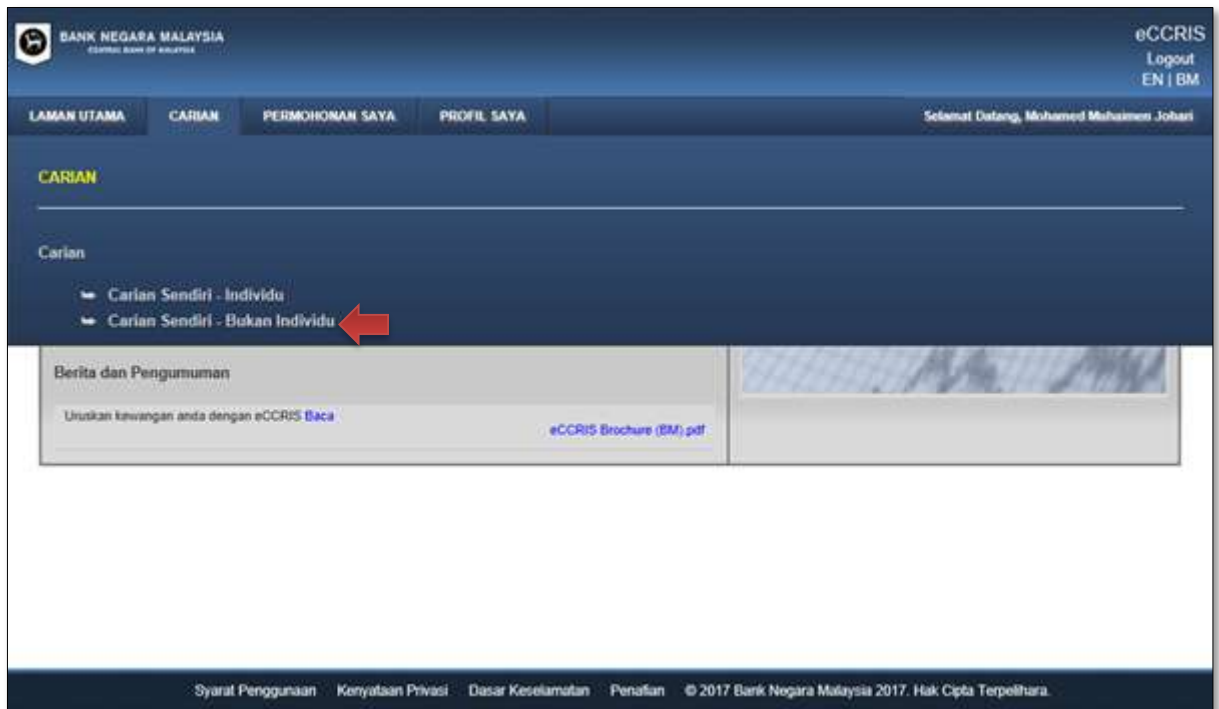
BANK NEGARA MALAYSIA
CENTRAL BANK OF MALAYSIA

eCCRIS
Logout
EN | BM

LAMAN UTAMA CARIAN PERMOHONAN SAYA PROFIL SAYA

Selamat Datang, Mohamed Muhaimen Jobari

CARIAN

Carian

Carian Sendiri - Individu
Carian Sendiri - Bukan Individu

Berita dan Pengumuman

Uruskan kewangan anda dengan eCCRIS Baca
eCCRIS Brochure (BM).pdf

Syarat Penggunaan Kenyataan Privasi Dasar Keselamatan Penafian © 2017 Bank Negara Malaysia 2017. Hak Cipta Terpelihara.